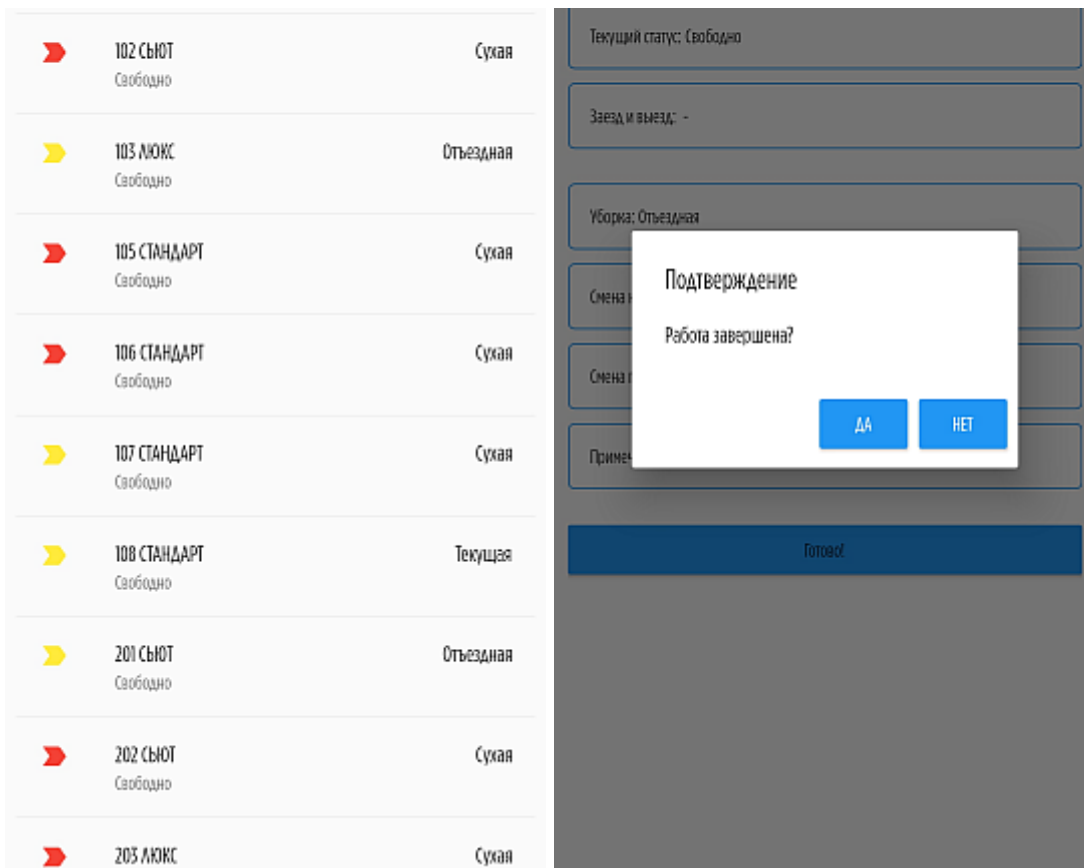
102 СЬЮТ
Свободно
Сухая

103 ЛЮКС
Свободно
Отъездная

105 СТАНДАРТ
Свободно
Сухая

106 СТАНДАРТ
Свободно
Сухая

107 СТАНДАРТ
Свободно
Сухая

108 СТАНДАРТ
Свободно
Текущая

201 СЬЮТ
Свободно
Отъездная

202 СЬЮТ
Свободно
Сухая

203 ЛЮКС
Сухая

Текущий статус: Свободно

Заезд и выезд: -

Уборка: Отъездная

Смена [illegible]

Смена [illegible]

Примеч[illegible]

Подтверждение

Работа завершена?

ДА
НЕТ

Готово!